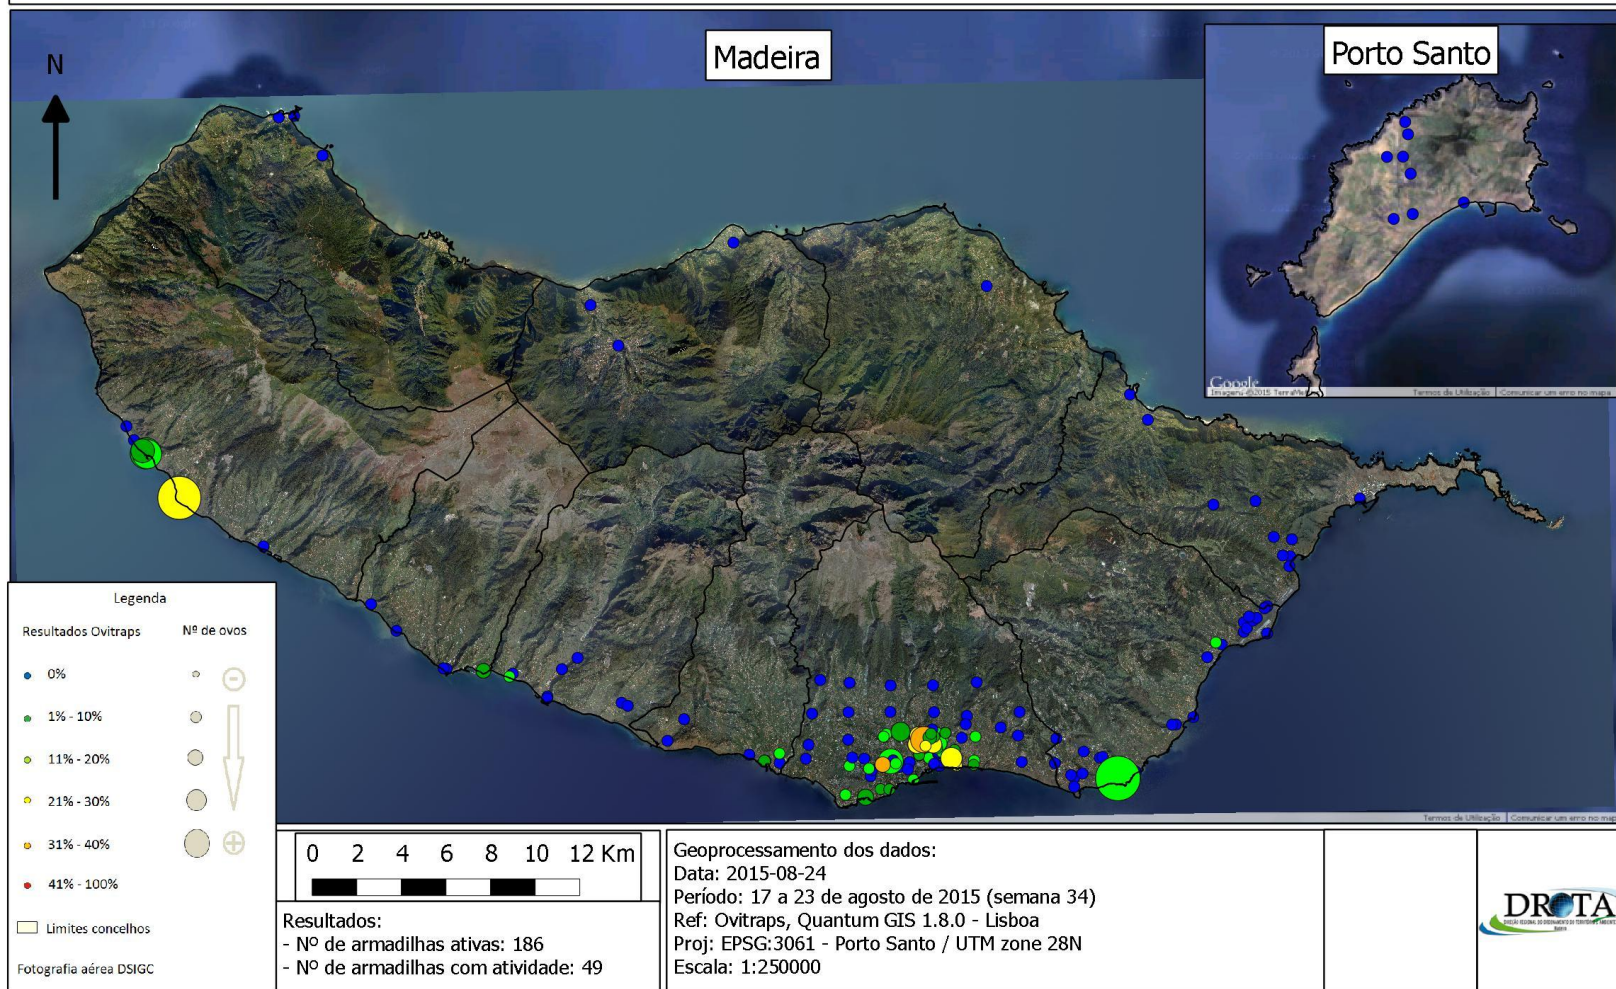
N

Madeira

Porto Santo

Google
Imagens ©2015 TerraMetrics Termos de Utilização Comunicar um erro no mapa

Legenda

Resultados Ovitraps Nº de ovos

0%

1% - 10%

11% - 20%

21% - 30%

31% - 40%

41% - 100%

Limites concelhos

Fotografia aérea DSIGC

Termos de Utilização Comunicar um erro no mapa

0 2 4 6 8 10 12 Km

Resultados:
- Nº de armadilhas ativas: 186
- Nº de armadilhas com atividade: 49

Geoprocessamento dos dados:
Data: 2015-08-24
Período: 17 a 23 de agosto de 2015 (semana 34)
Ref: Ovitraps, Quantum GIS 1.8.0 - Lisboa
Proj: EPSG:3061 - Porto Santo / UTM zone 28N
Escala: 1:250000

DROTA